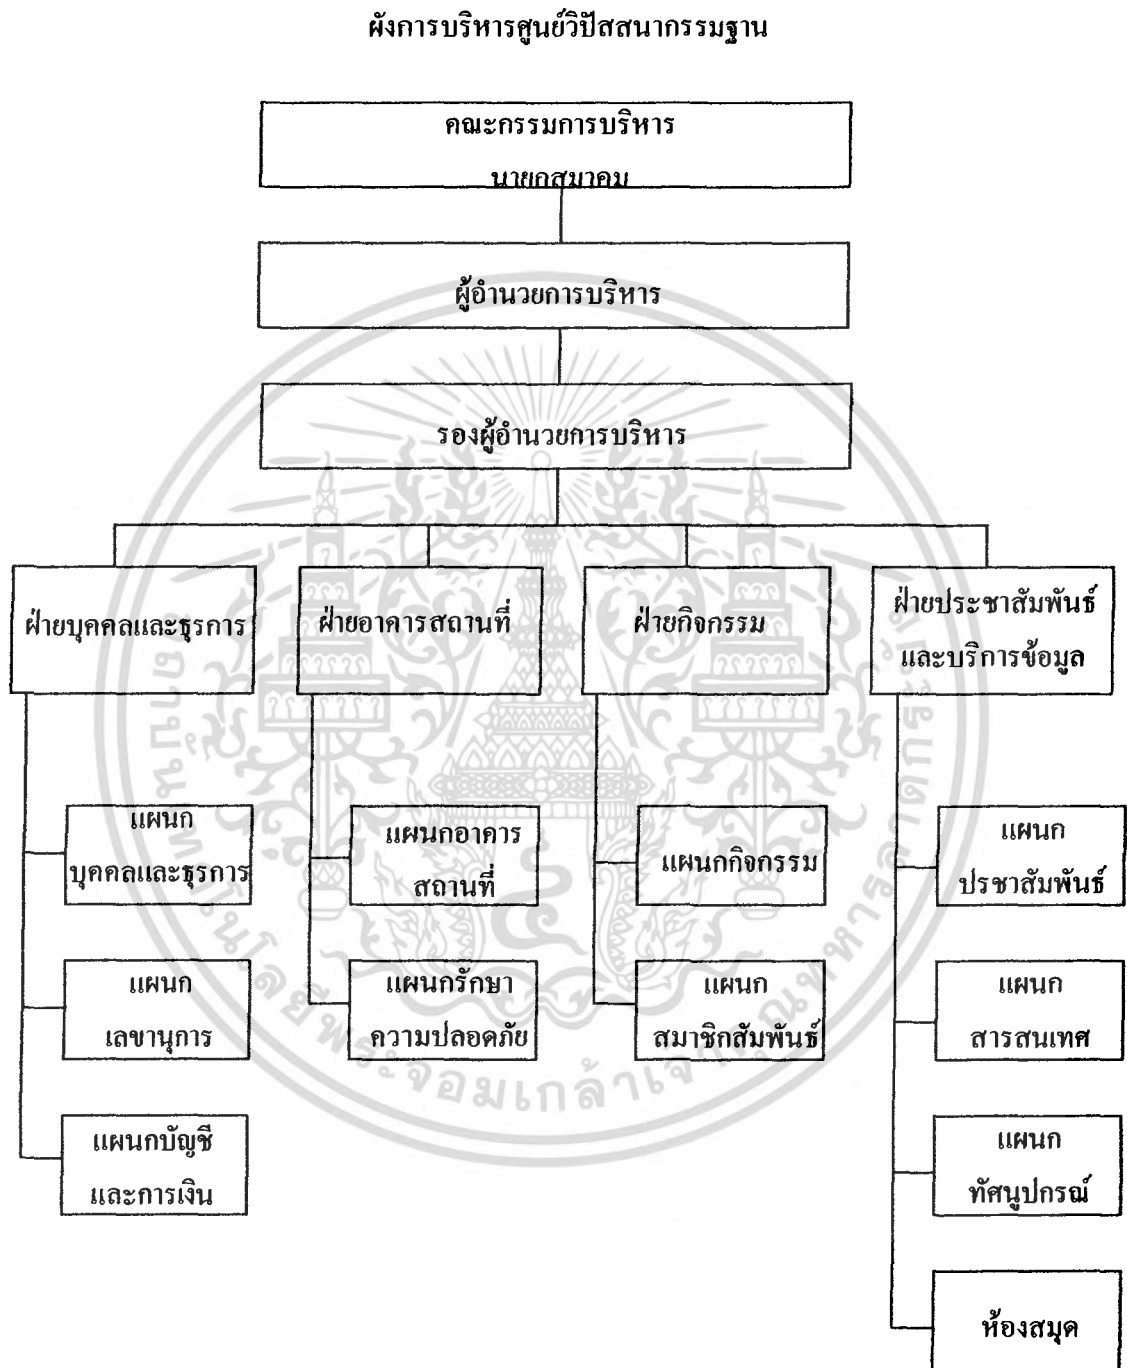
ผังการบริหารศูนย์วิปัสสนากรรมฐาน

คณะกรรมการบริหาร
นายกสมาคม

ผู้อำนวยการบริหาร

รองผู้อำนวยการบริหาร

ฝ่ายบุคคลและธุรการ

ฝ่ายอาคารสถานที่

ฝ่ายกิจกรรม

ฝ่ายประชาสัมพันธ์และบริการข้อมูล

แผนกบุคคลและธุรการ

แผนกเลขานุการ

แผนกบัญชีและการเงิน

แผนกอาคารสถานที่

แผนกรักษาความปลอดภัย

แผนกกิจกรรม

แผนกสมาชิกสัมพันธ์

แผนกประชาสัมพันธ์

แผนกสารสนเทศ

แผนกทัศนูปกรณ์

ห้องสมุด

จอมเกล้า